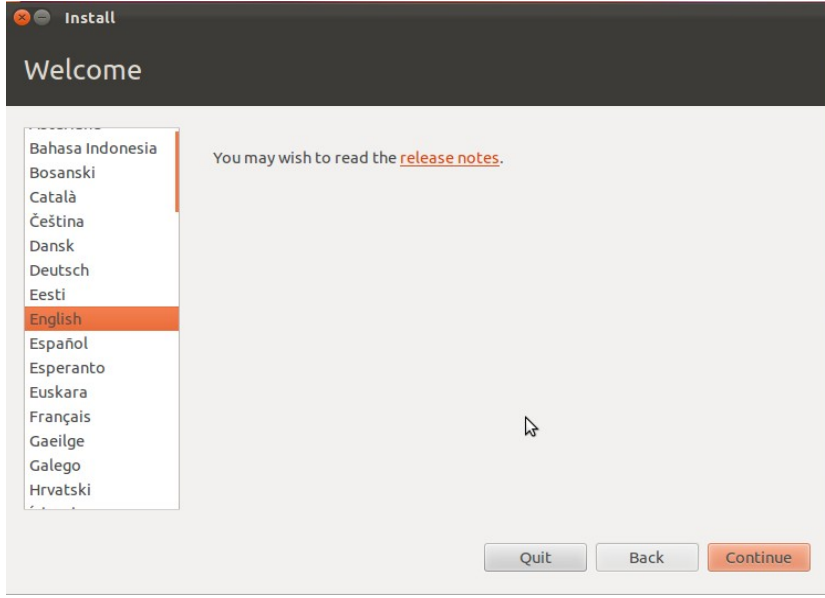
Install

Welcome

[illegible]
Bahasa Indonesia
Bosanski
Català
Čeština
Dansk
Deutsch
Eesti
English
Español
Esperanto
Euskara
Français
Gaeilge
Galego
Hrvatski
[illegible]

You may wish to read the release notes.

Quit
Back
Continue